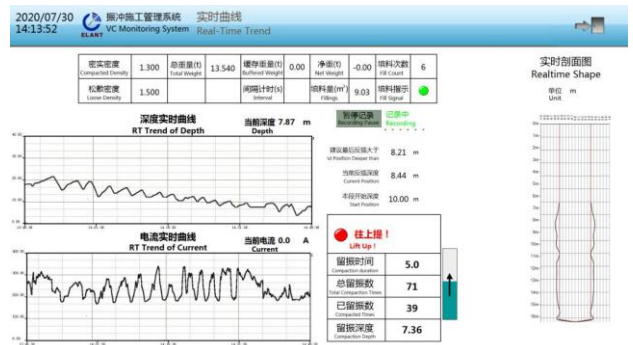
2020/07/30 14:13:52

ELANT 振冲施工管理系统 VC Monitoring System 实时曲线 Real-Time Trend

| 密实密度 Compacted Density | 1.300 | 总重量(t) Total Weight | 13.540 | 缓存重量(t) Buffered Weight | 0.00 | 净重(t) Net Weight | -0.00 | 填料次数 Fill Count | 6 |
|---|---|---|---|---|---|---|---|---|---|
| 松散密度 Loose Density | 1.500 | | | 间隔计时(s) Interval | | 填料量(m³) Fillings | 9.03 | 填料指示 Fill Signal | |

深度实时曲线 RT Trend of Depth

当前深度 7.87 m Depth

暂停记录 Recording Pause

记录中 Recording

建议最后反插大于 1st Position Deeper than 8.21 m

当前反插深度 Current Position 8.44 m

本段开始深度 Start Position 10.00 m

电流实时曲线 RT Trend of Current

当前电流 0.0 A Current

往上提! Lift Up!

| 留振时间 Compaction duration | 5.0 |
|---|---|
| 总留振数 Total Compaction Times | 71 |
| 已留振数 Compacted Times | 39 |
| 留振深度 Compaction Depth | 7.36 |

实时剖面图 Realtime Shape

单位 m Unit